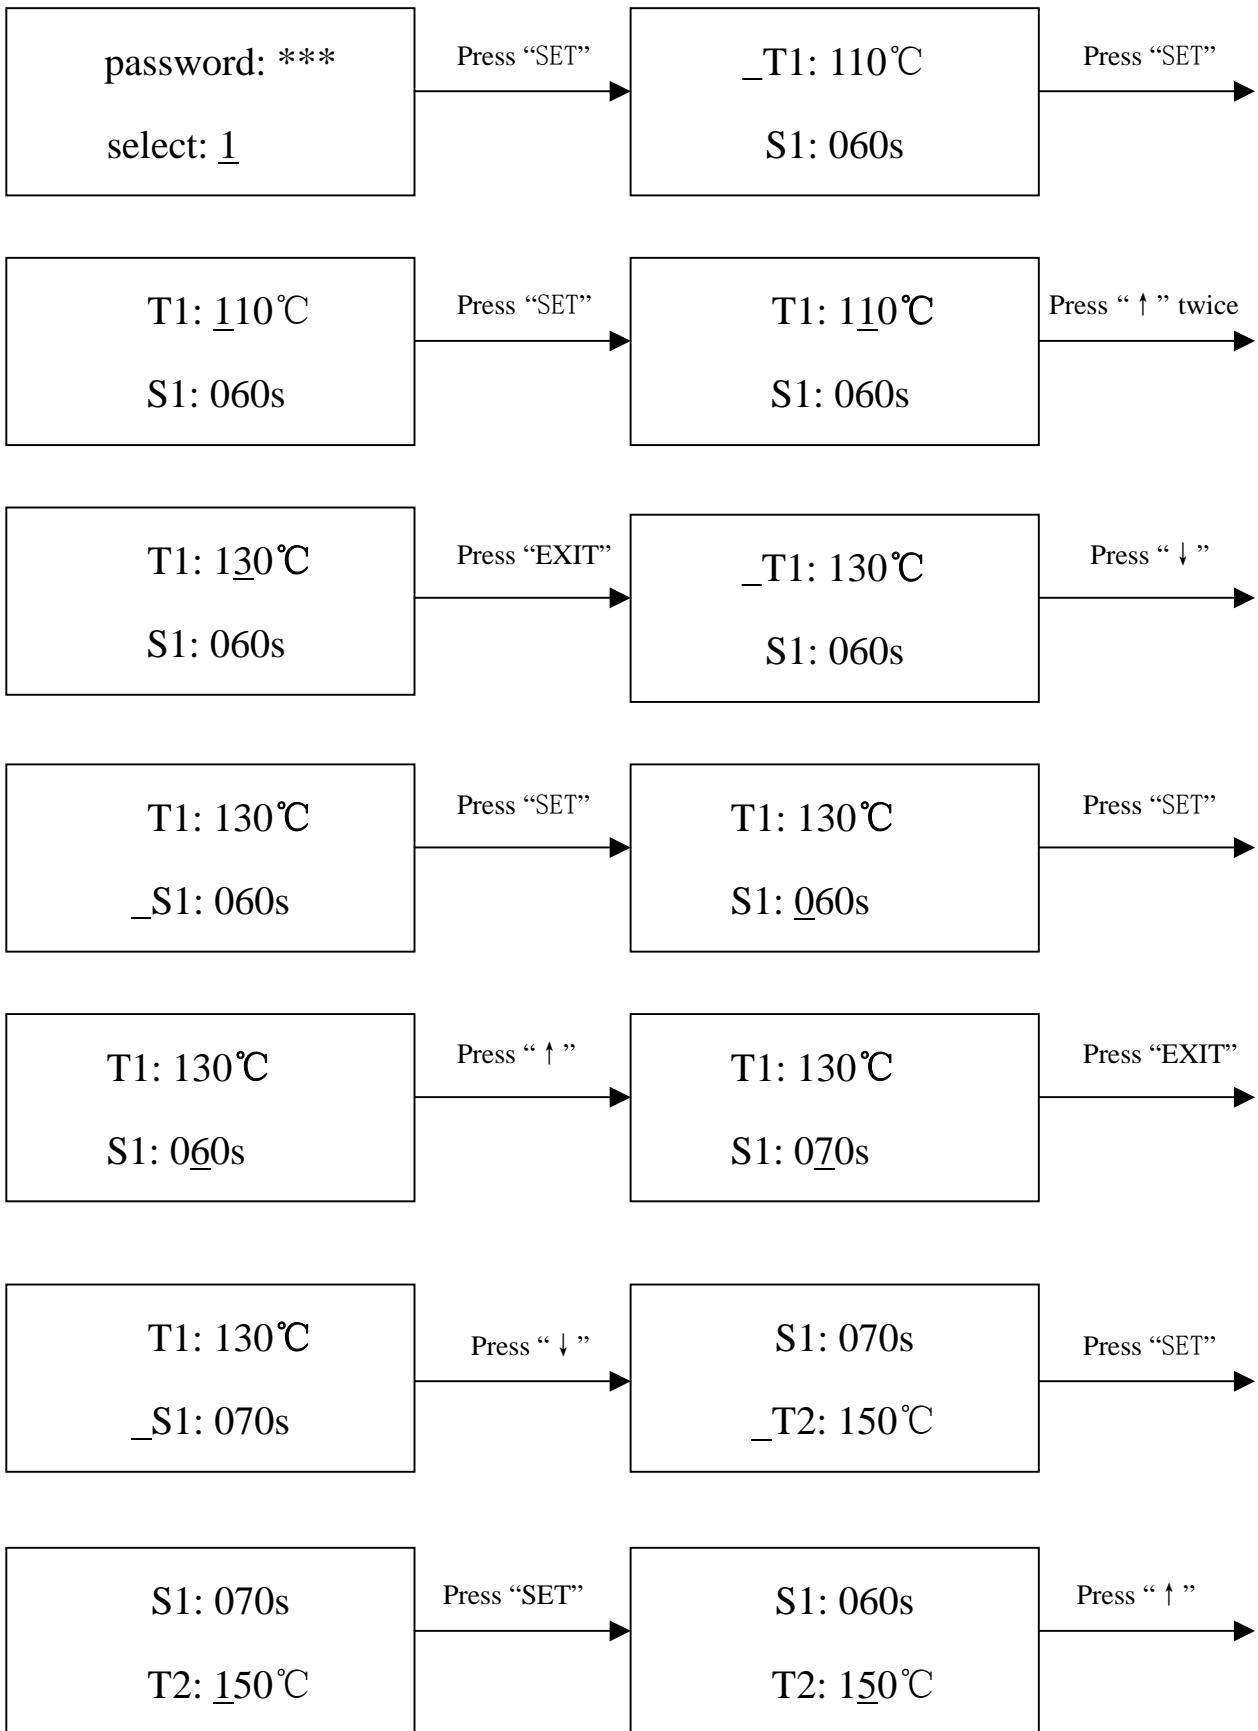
password: ***

select: 1

Press “SET”

_T1: 110℃

S1: 060s

Press “SET”

T1: 110℃

S1: 060s

Press “SET”

T1: 110℃

S1: 060s

Press “↑” twice

T1: 130℃

S1: 060s

Press “EXIT”

_T1: 130℃

S1: 060s

Press “↓”

T1: 130℃

_S1: 060s

Press “SET”

T1: 130℃

S1: 060s

Press “SET”

T1: 130℃

S1: 060s

Press “↑”

T1: 130℃

S1: 070s

Press “EXIT”

T1: 130℃

_S1: 070s

Press “↓”

S1: 070s

_T2: 150℃

Press “SET”

S1: 070s

T2: 150℃

Press “SET”

S1: 060s

T2: 150℃

Press “↑”